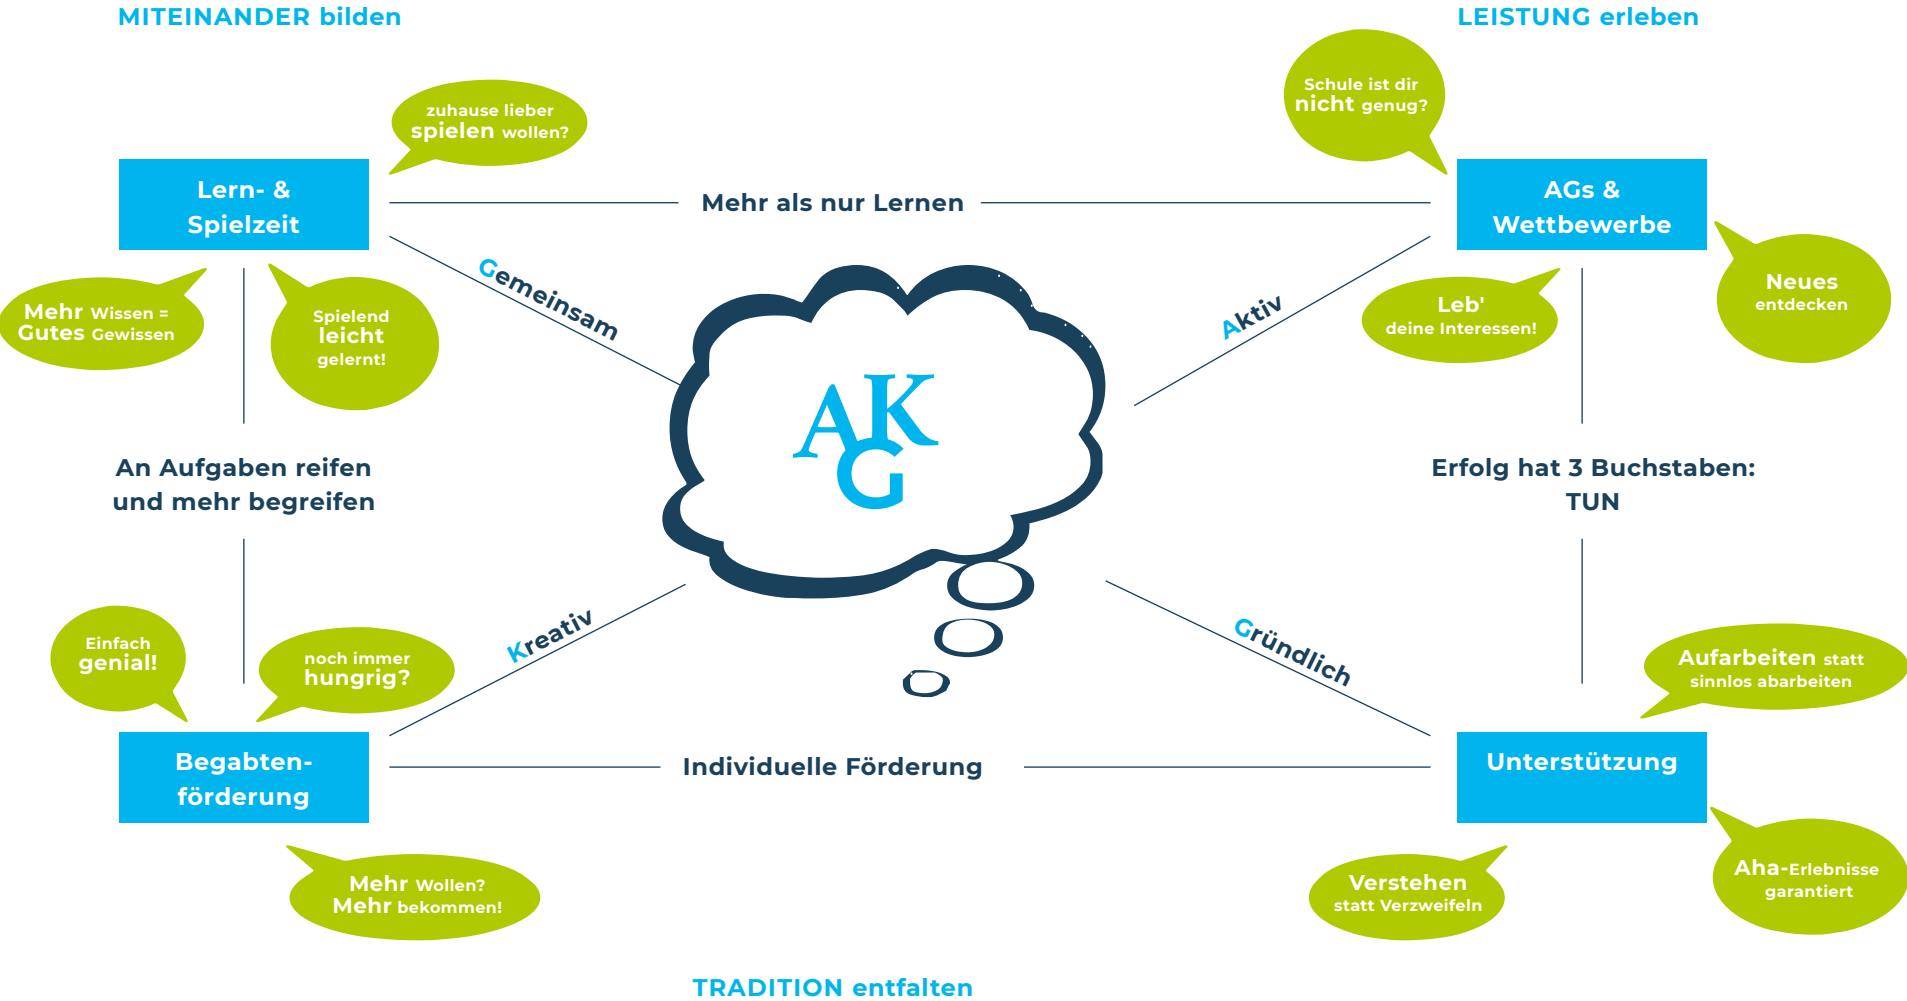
MITEINANDER bilden

LEISTUNG erleben

zuhause lieber spielen wollen?

Schule ist dir nicht genug?

Lern- & Spielzeit

Mehr als nur Lernen

AGs & Wettbewerbe

Mehr Wissen = Gutes Gewissen

Spielend leicht gelernt!

Gemeinsam

Aktiv

Leb' deine Interessen!

Neues entdecken

AKG

An Aufgaben reifen und mehr begreifen

Erfolg hat 3 Buchstaben: TUN

Einfach genial!

noch immer hungrig?

Kreativ

Gründlich

Aufarbeiten statt sinnlos abarbeiten

Begabtenförderung

Individuelle Förderung

Unterstützung

Mehr Wollen? Mehr bekommen!

Verstehen statt Verzweifeln

Aha-Erlebnisse garantiert

TRADITION entfalten